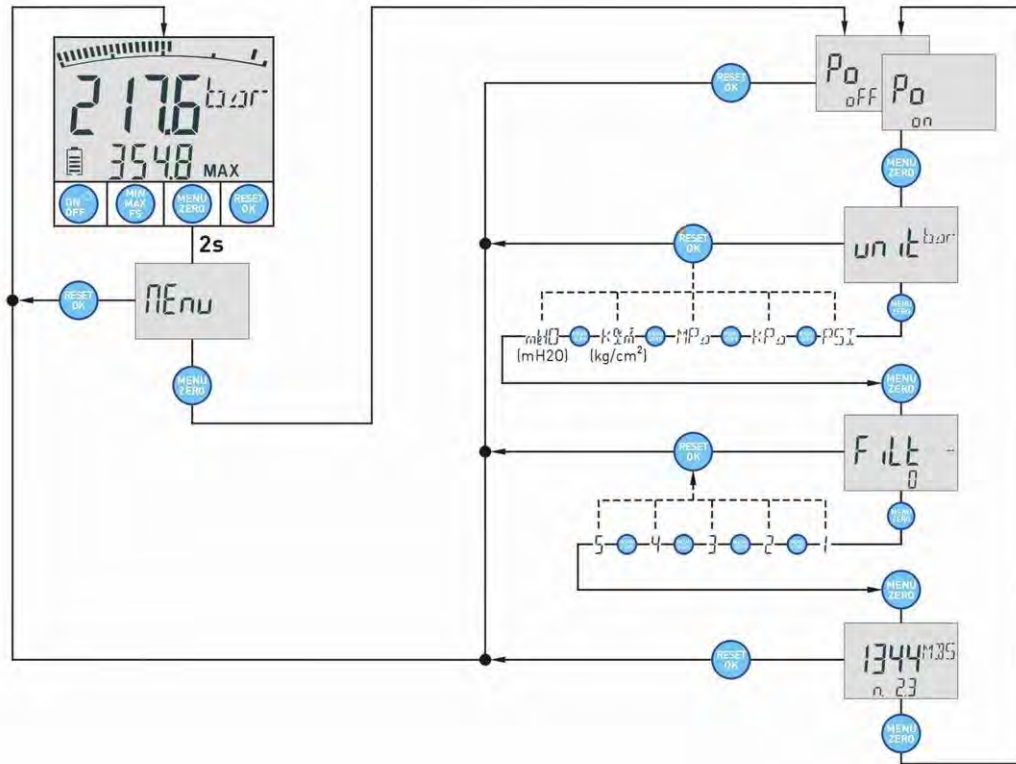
217.6 bar
354.8 MAX
ON OFF
MIN MAX FS
MENU ZERO
RESET OK
2s
MEnu
RESET OK
MENU ZERO
RESET OK
Po oFF
Po on
MENU ZERO
RESET OK
unit bar
MENU ZERO
mH0
(mH20)
Kgcm
(kg/cm²)
MPa
kPa
PSI
MENU ZERO
RESET OK
FiLt
0
MENU ZERO
5
4
3
2
1
MENU ZERO
RESET OK
1344 M.05
n. 23
MENU ZERO